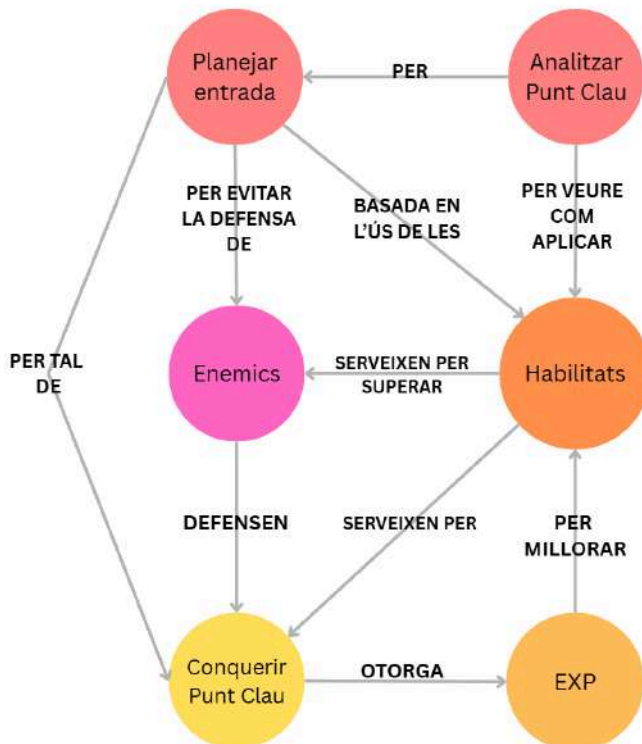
Planejar entrada

PER

Analitzar Punt Clau

PER EVITAR LA DEFENSA DE

BASADA EN L'ÚS DE LES

PER VEURE COM APLICAR

PER TAL DE

Enemics

SERVEIXEN PER SUPERAR

Habilitats

DEFENSEN

SERVEIXEN PER

PER MILLORAR

Conquerir Punt Clau

OTORGA

EXP